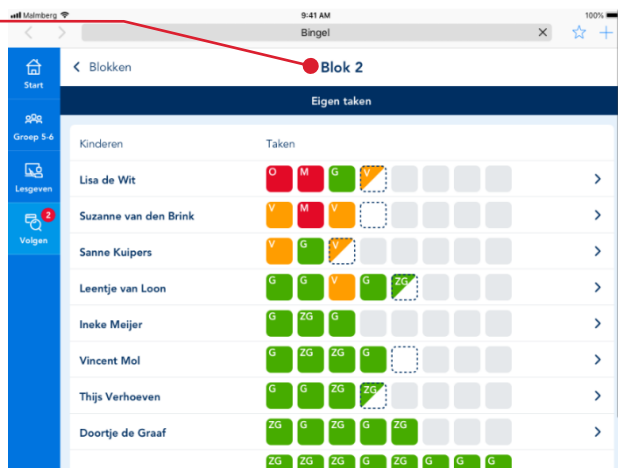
Malmberg 9:41 AM 100%

Bingel

Start

Groep 5-6

Lesgeven

2

Volgen

< Blokken

Blok 2

Eigen taken

| Kinderen | Taken |
|---|---|
| Lisa de Wit | O M G V |
| Suzanne van den Brink | V M V |
| Sanne Kuipers | V G V |
| Leentje van Loon | G G V G ZG |
| Ineke Meijer | G ZG G |
| Vincent Mol | G ZG ZG G |
| Thijs Verhoeven | G ZG G ZG |
| Doortje de Graaf | ZG G ZG G ZG |
| | ZG ZG ZG G ZG G G |